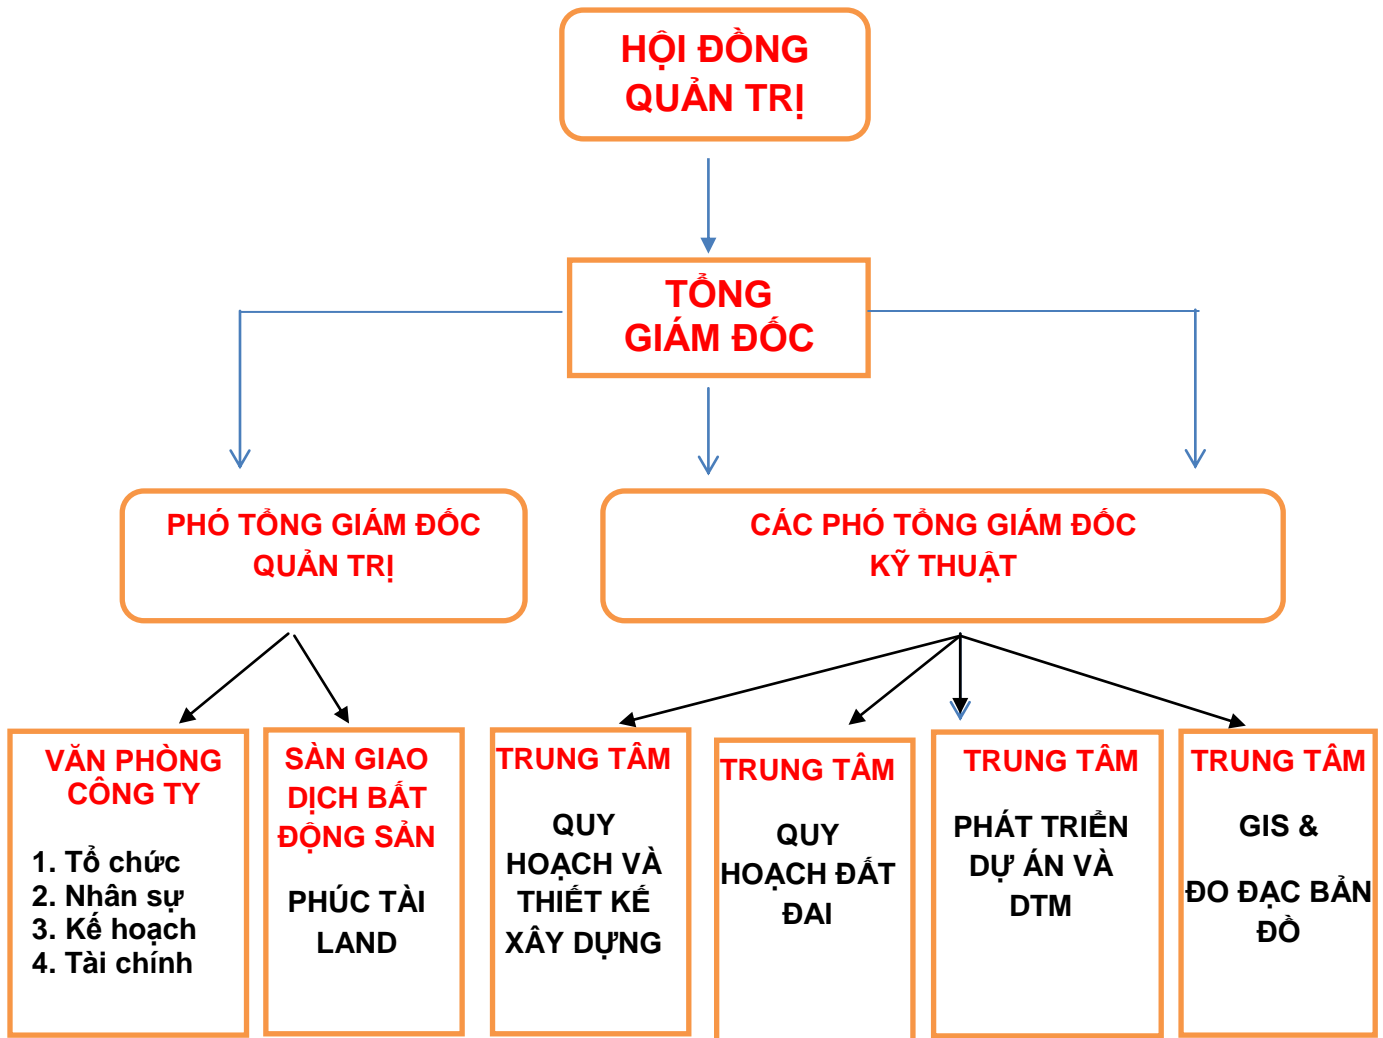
HỘI ĐỒNG QUẢN TRỊ

TỔNG GIÁM ĐỐC

PHÓ TỔNG GIÁM ĐỐC QUẢN TRỊ

CÁC PHÓ TỔNG GIÁM ĐỐC KỸ THUẬT

VĂN PHÒNG CÔNG TY

1. Tổ chức
2. Nhân sự
3. Kế hoạch
4. Tài chính

SÀN GIAO DỊCH BẤT ĐỘNG SẢN

PHÚC TÀI LAND

TRUNG TÂM

QUY HOẠCH VÀ THIẾT KẾ XÂY DỰNG

TRUNG TÂM

QUY HOẠCH ĐẤT ĐAI

TRUNG TÂM

PHÁT TRIỂN DỰ ÁN VÀ DTM

TRUNG TÂM

GIS &

ĐO ĐẠC BẢN ĐỒ